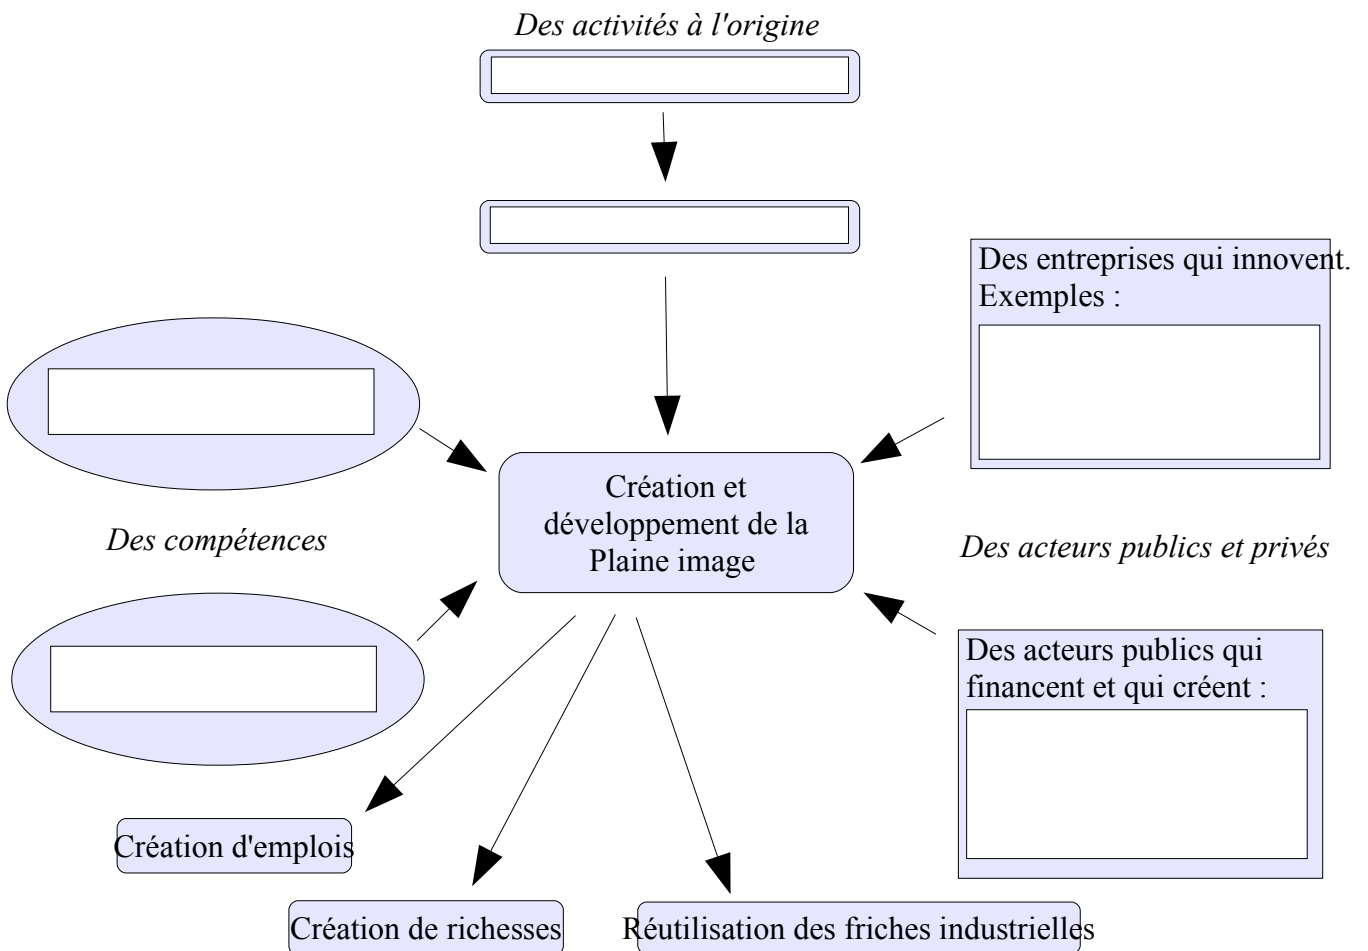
Des activités à l'origine

Des entreprises qui innovent.
Exemples :

Création et développement de la Plaine image

Des compétences

Des acteurs publics et privés

Des acteurs publics qui financent et qui créent :

Création d'emplois

Création de richesses

Réutilisation des friches industrielles